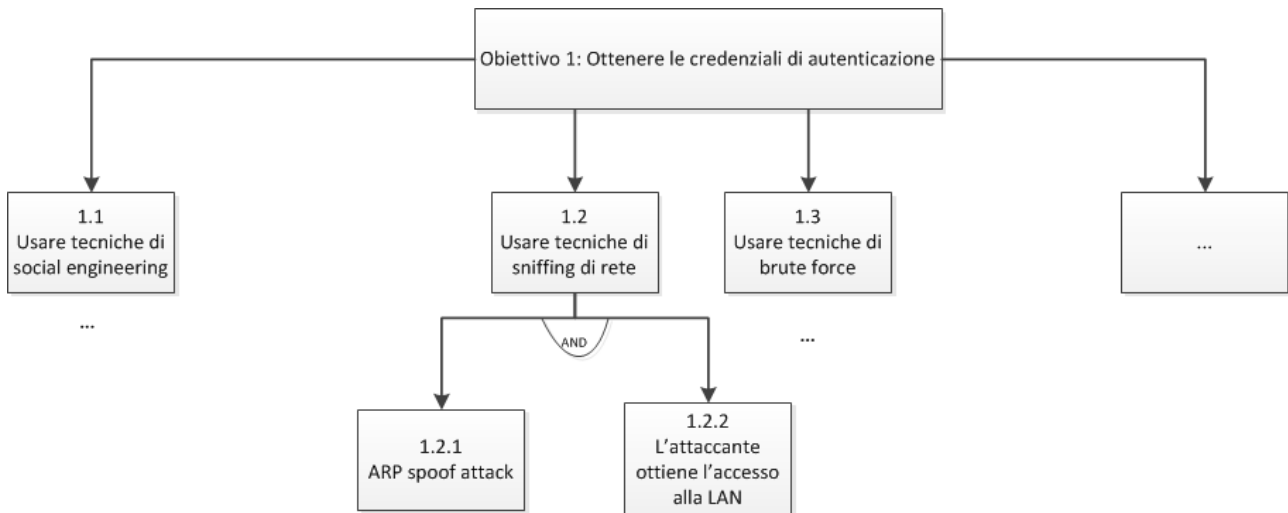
Obiettivo 1: Ottenere le credenziali di autenticazione

1.1
Usare tecniche di social engineering

...

1.2
Usare tecniche di sniffing di rete

AND

1.2.1
ARP spoof attack

1.2.2
L'attaccante ottiene l'accesso alla LAN

1.3
Usare tecniche di brute force

...

...